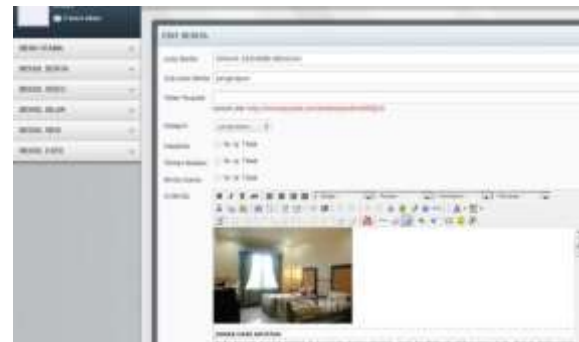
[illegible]

MENU UTAMA
MODUL BERITA
MODUL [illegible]
MODUL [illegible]
MODUL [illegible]
MODUL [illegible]

EDIT BERITA

Judul Berita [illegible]
Sub Judul Berita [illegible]
Video Youtube
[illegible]
Kategori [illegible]
Headline Y N Tidak
Pilihan Redaksi Y N Tidak
Berita Utama Y N Tidak
Isi Berita

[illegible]